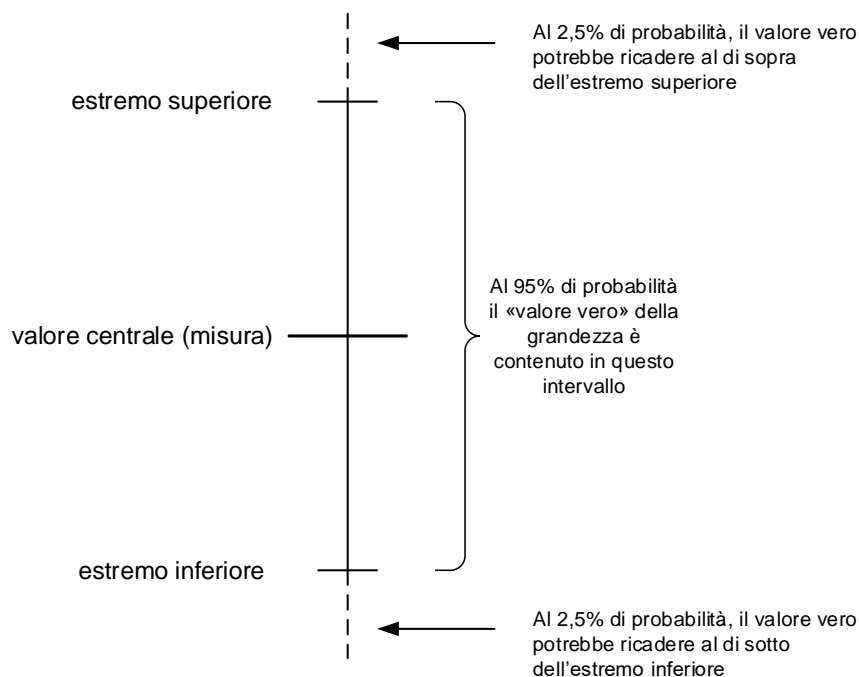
Al 2,5% di probabilità, il valore vero potrebbe ricadere al di sopra dell’estremo superiore

estremo superiore

Al 95% di probabilità il «valore vero» della grandezza è contenuto in questo intervallo

valore centrale (misura)

estremo inferiore

Al 2,5% di probabilità, il valore vero potrebbe ricadere al di sotto dell’estremo inferiore